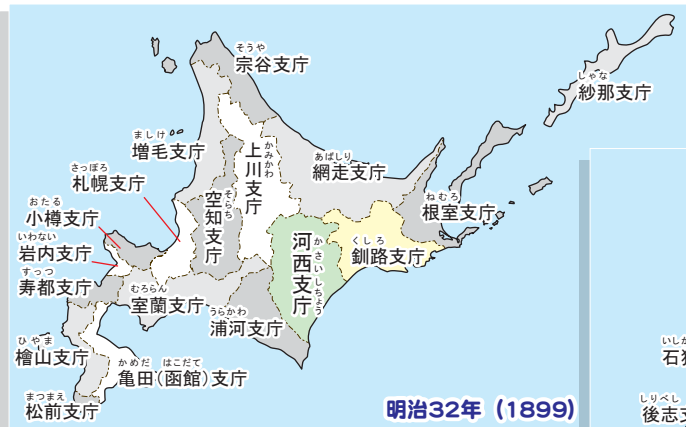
そうや
宗谷支庁

しゃな
紗那支庁

ましけ
増毛支庁

かみかわ
上川支庁

あばしり
網走支庁

さっぽろ
札幌支庁

そらち
空知支庁

ねむろ
根室支庁

おたる
小樽支庁

かさい
河西支庁

くしろ
釧路支庁

いわない
岩内支庁

すっつ
寿都支庁

むろらん
室蘭支庁

うらかわ
浦河支庁

ひやま
檜山支庁

かめだ はこだて
亀田（函館）支庁

まつまえ
松前支庁

明治32年（1899）

いしか
石狩

しりべし
後志支